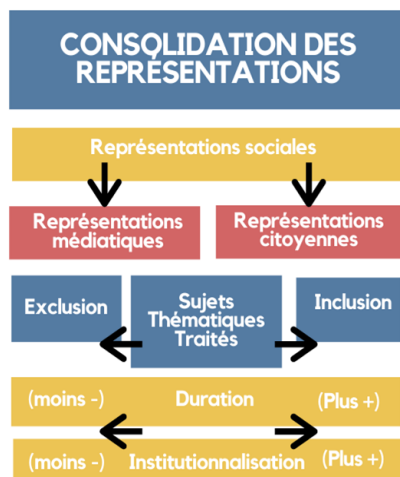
CONSOLIDATION DES REPRÉSENTATIONS

Représentations sociales

Représentations médiatiques

Représentations citoyennes

Exclusion

Sujets Thématiques Traités

Inclusion

(moins -)

Duration

(Plus +)

(moins -)

Institutionnalisation

(Plus +)